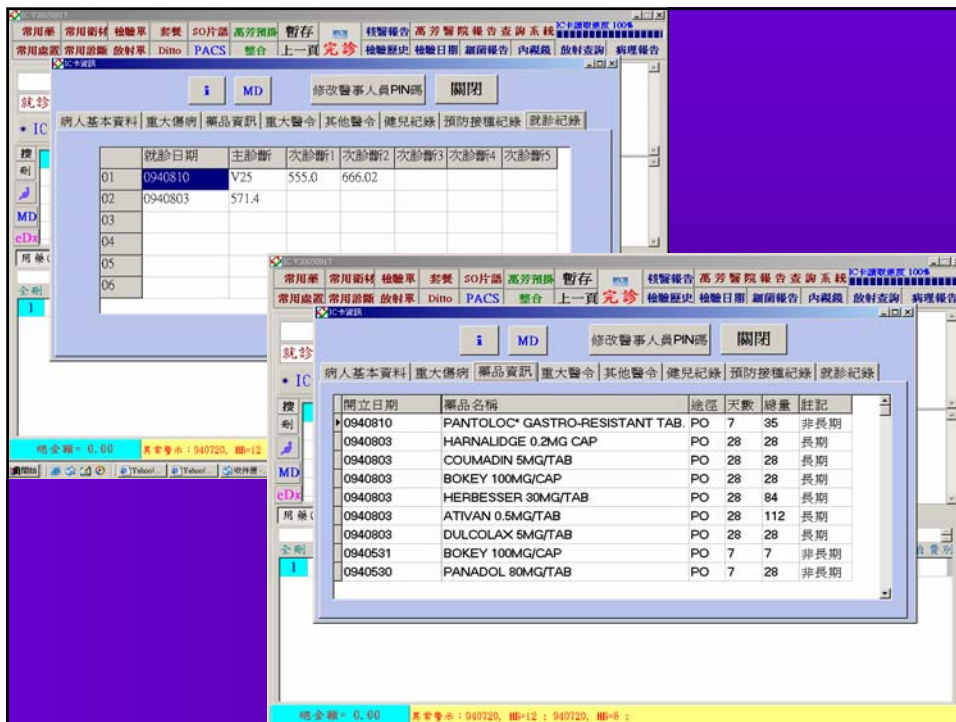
常用藥 常用衛材 檢驗單 套餐 SO片語 高芳預掛 暫存 核醫報告 高芳醫院報告查詢系統 IC卡讀取速度 100%
常用處置 常用診斷 放射單 Ditto PACS 整合 上一頁 完診 檢驗歷史 檢驗日期 細菌報告 內視鏡 放射查詢 病理報告

IC卡資訊

i MD 修改醫事人員PIN碼 關閉

病人基本資料 重大傷病 藥品資訊 重大醫令 其他醫令 健兒紀錄 預防接種紀錄 就診紀錄

| | 就診日期 | 主診斷 | 次診斷1 | 次診斷2 | 次診斷3 | 次診斷4 | 次診斷5 |
|---|---|---|---|---|---|---|---|
| 01 | 0940810 | V25 | 555.0 | 666.02 | | | |
| 02 | 0940803 | 571.4 | | | | | |
| 03 | | | | | | | |
| 04 | | | | | | | |
| 05 | | | | | | | |
| 06 | | | | | | | |

就診
IC
MD
eDx
總金額= 0.00 異常警示：940720, HB=12

常用藥 常用衛材 檢驗單 套餐 SO片語 高芳預掛 暫存 核醫報告 高芳醫院報告查詢系統 IC卡讀取速度 100%
常用處置 常用診斷 放射單 Ditto PACS 整合 上一頁 完診 檢驗歷史 檢驗日期 細菌報告 內視鏡 放射查詢 病理報告

IC卡資訊

i MD 修改醫事人員PIN碼 關閉

病人基本資料 重大傷病 藥品資訊 重大醫令 其他醫令 健兒紀錄 預防接種紀錄 就診紀錄

| 開立日期 | 藥品名稱 | 途徑 | 天數 | 總量 | 註記 |
|---|---|---|---|---|---|
| 0940810 | PANTOLOC* GASTRO-RESISTANT TAB. | PO | 7 | 35 | 非長期 |
| 0940803 | HARNALIDGE 0.2MG CAP | PO | 28 | 28 | 長期 |
| 0940803 | COUMADIN 5MG/TAB | PO | 28 | 28 | 長期 |
| 0940803 | BOKEY 100MG/CAP | PO | 28 | 28 | 長期 |
| 0940803 | HERBESSER 30MG/TAB | PO | 28 | 84 | 長期 |
| 0940803 | ATIVAN 0.5MG/TAB | PO | 28 | 112 | 長期 |
| 0940803 | DULCOLAX 5MG/TAB | PO | 28 | 28 | 長期 |
| 0940531 | BOKEY 100MG/CAP | PO | 7 | 7 | 非長期 |
| 0940530 | PANADOL 80MG/TAB | PO | 7 | 28 | 非長期 |

就診
IC
MD
eDx
自費別
總金額= 0.00 異常警示：940720, HB=12 ; 940720, HB=6 ;